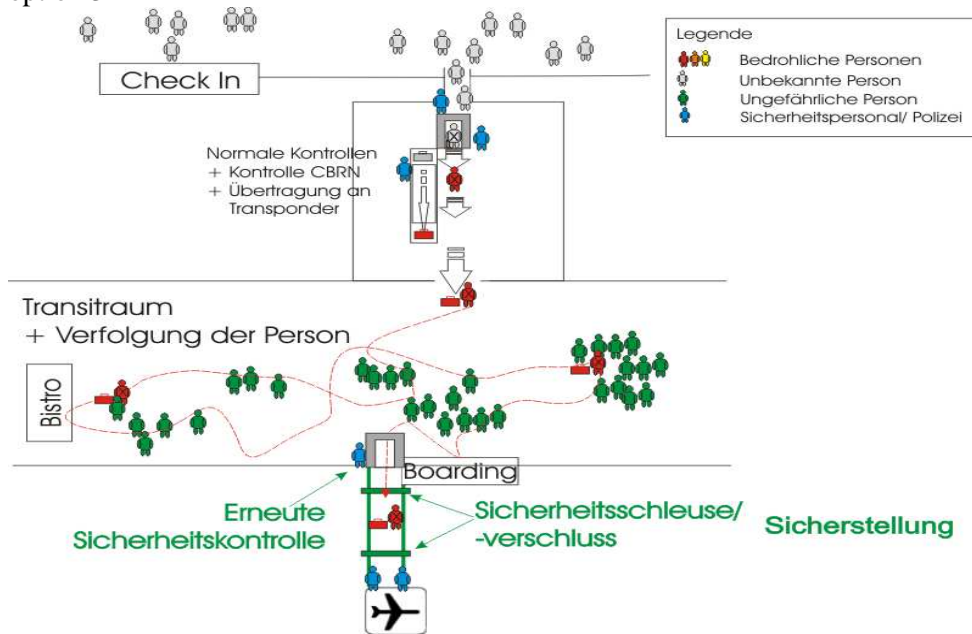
Legende
Bedrohliche Personen
Unbekannte Person
Ungefährliche Person
Sicherheitspersonal/ Polizei

Check In

Normale Kontrollen
+ Kontrolle CBRN
+ Übertragung an Transponder

Transitraum
+ Verfolgung der Person

Bistro

Boarding

Erneute Sicherheitskontrolle

Sicherheitsschleuse/ -verschluss

Sicherstellung